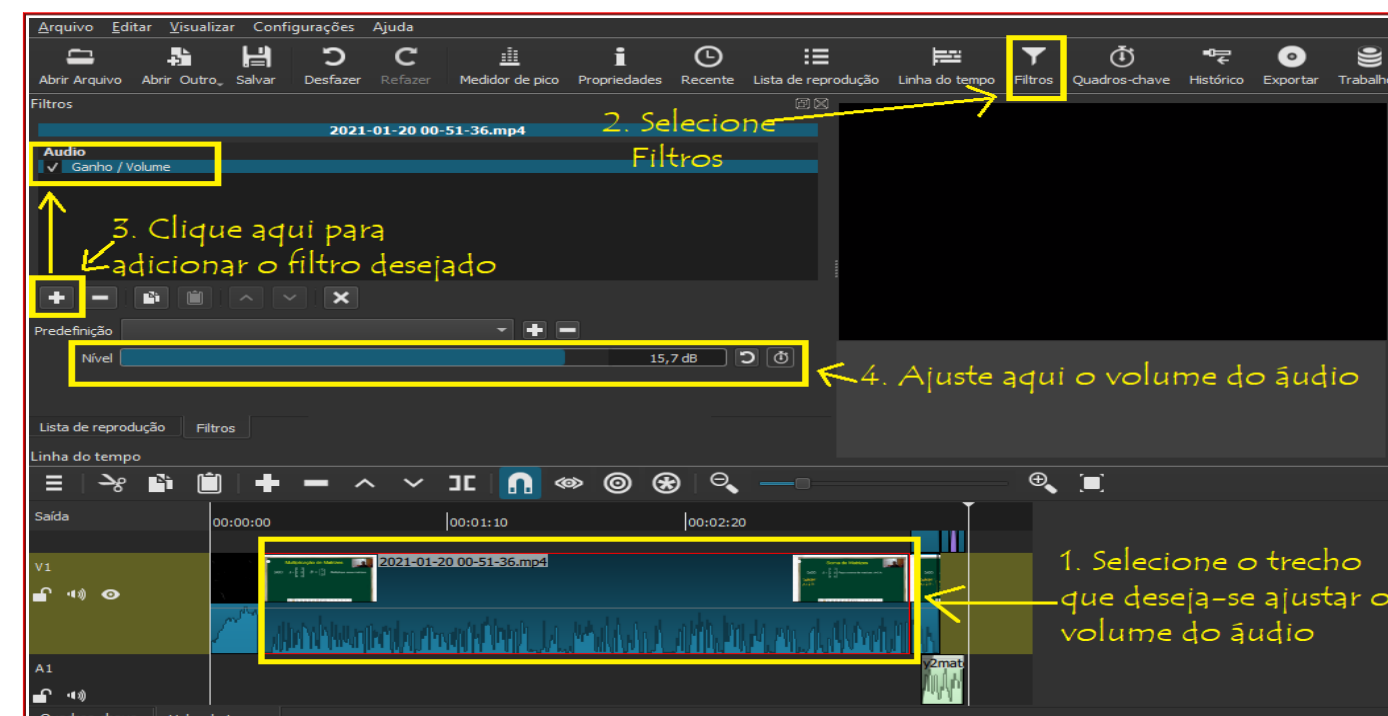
Arquivo Editar Visualizar Configurações Ajuda

Abrir Arquivo Abrir Outro Salvar Desfazer Refazer Medidor de pico Propriedades Recente Lista de reprodução Linha do tempo Filtros Quadros-chave Histórico Exportar Trabalh

Filtros

2021-01-20 00-51-36.mp4

2. Selecione Filtros

Audio
✓ Ganho / Volume

3. Clique aqui para adicionar o filtro desejado

Predefinição

Nível 15,7 dB

4. Ajuste aqui o volume do áudio

Lista de reprodução Filtros

Linha do tempo

Saída 00:00:00 00:01:10 00:02:20

V1

2021-01-20 00-51-36.mp4

1. Selecione o trecho que deseja-se ajustar o volume do áudio

A1

y2mat